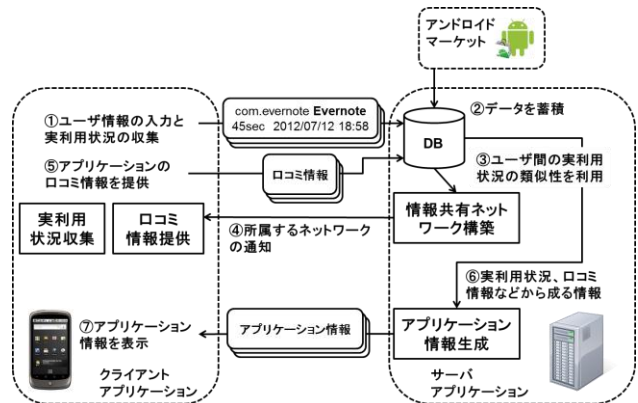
アンドロイド
マーケット

①ユーザ情報の入力と
実利用状況の収集

com.evernote Evernote
45sec 2012/07/12 18:58

DB

②データを蓄積

⑤アプリケーションの
ロコミ情報を提供

ロコミ情報

③ユーザ間の実利用
状況の類似性を利用

実利用
状況収集

ロコミ
情報提供

④所属するネットワーク
の通知

情報共有ネット
ワーク構築

⑥実利用状況、ロコミ
情報などから成る情報

⑦アプリケーション
情報を表示

アプリケーション情報

アプリケーション
情報生成

クライアント
アプリケーション

サーバ
アプリケーション